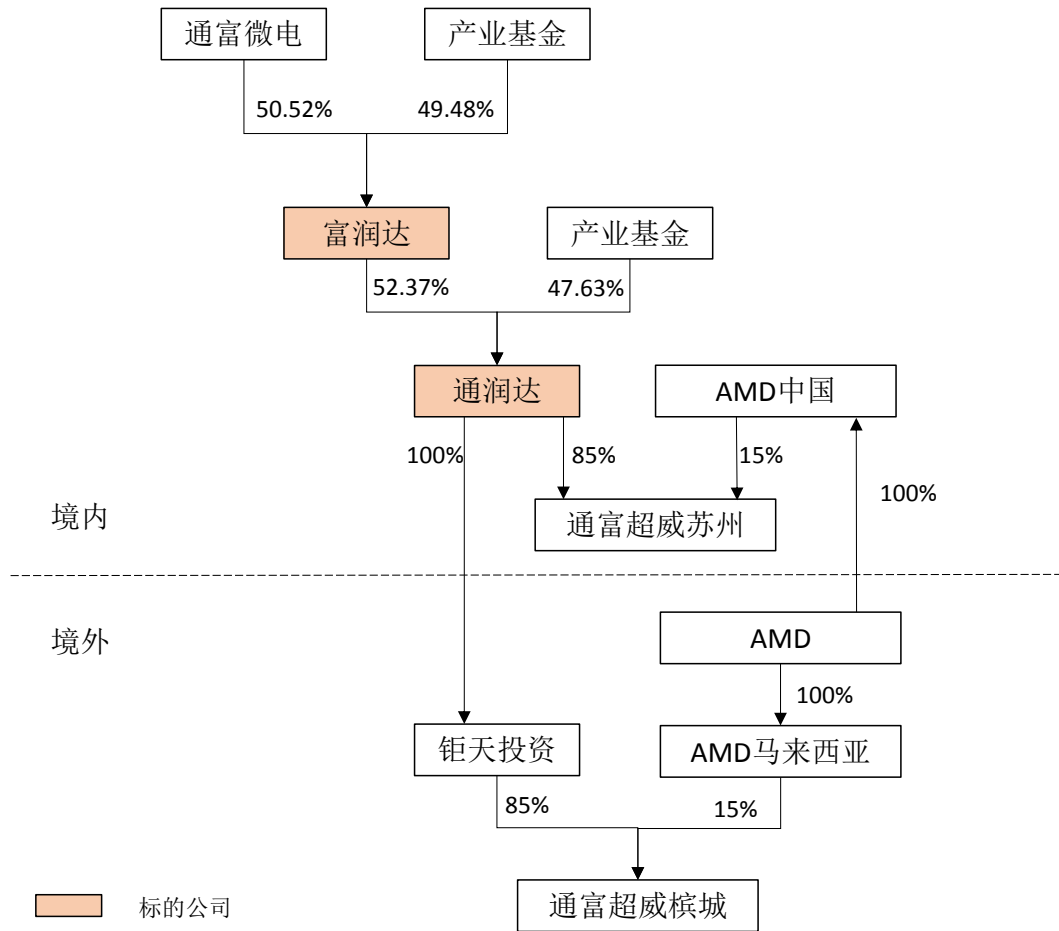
通富微电

产业基金

50.52%

49.48%

富润达

产业基金

52.37%

47.63%

通润达

AMD中国

100%

85%

15%

100%

境内

通富超威苏州

境外

AMD

100%

钜天投资

AMD马来西亚

85%

15%

通富超威槟城

标的公司